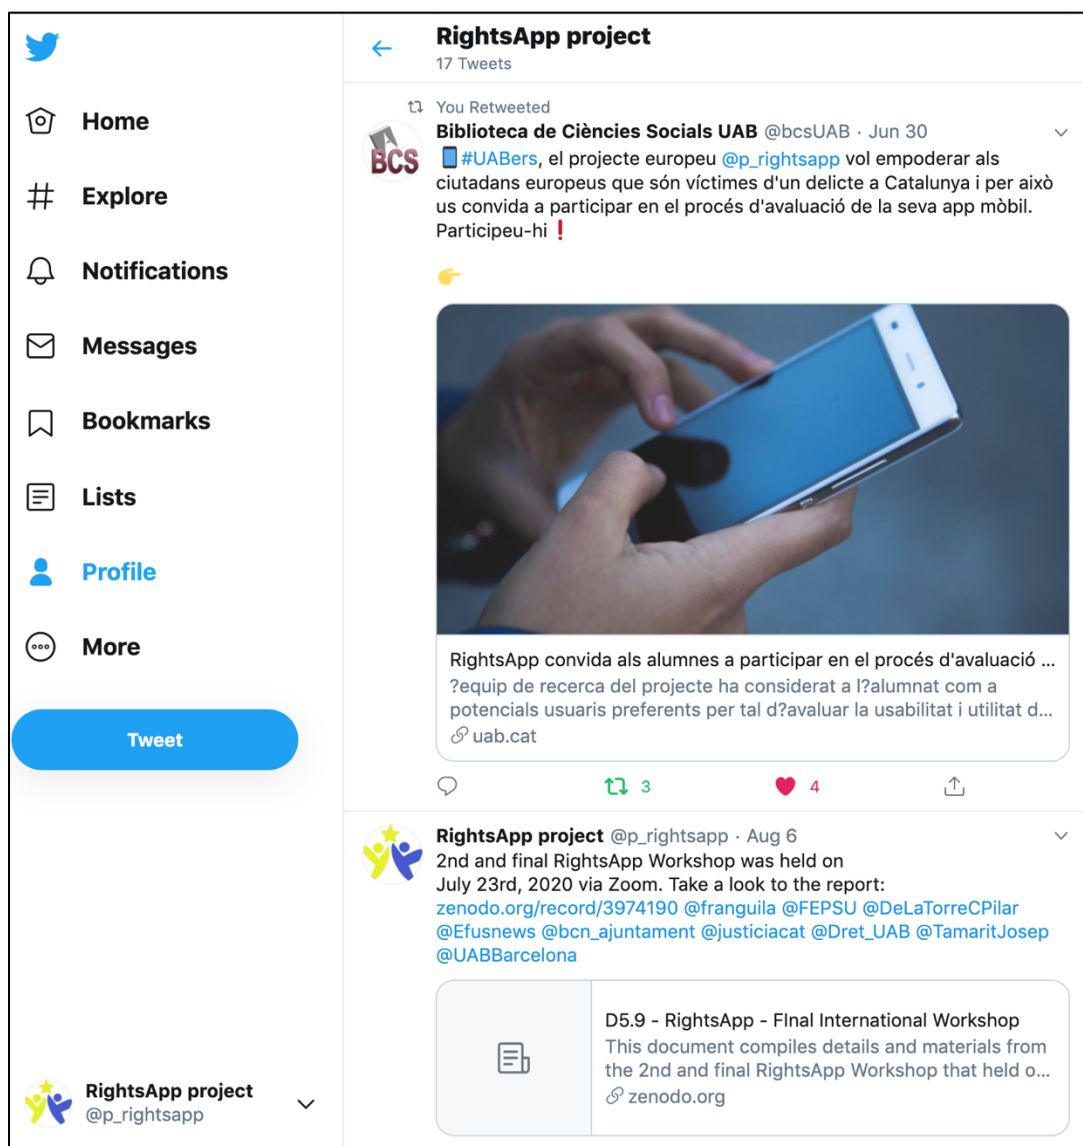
Home

Explore

Notifications

Messages

Bookmarks

Lists

Profile

More

Tweet

RightsApp project
@p_rightsapp

RightsApp project
17 Tweets

You Retweeted

BCS

Biblioteca de Ciències Socials UAB @bcsUAB · Jun 30
📱#UABers, el projecte europeu @p_rightsapp vol empoderar als ciutadans europeus que són víctimes d'un delicte a Catalunya i per això us convida a participar en el procés d'avaluació de la seva app mòbil. Participeu-hi❗

👉

RightsApp convida als alumnes a participar en el procés d'avaluació ...
?equip de recerca del projecte ha considerat a l?alumnat com a potencials usuaris preferents per tal d?avaluar la usabilitat i utilitat d...
uab.cat

3 4

RightsApp project @p_rightsapp · Aug 6
2nd and final RightsApp Workshop was held on July 23rd, 2020 via Zoom. Take a look to the report: zenodo.org/record/3974190 @franguila @FEPSU @DeLaTorreCPilar @Efusnews @bcn_ajuntament @justiciacat @Dret_UAB @TamaritJosep @UABBarcelona

D5.9 - RightsApp - FInal International Workshop
This document compiles details and materials from the 2nd and final RightsApp Workshop that held o...
zenodo.org